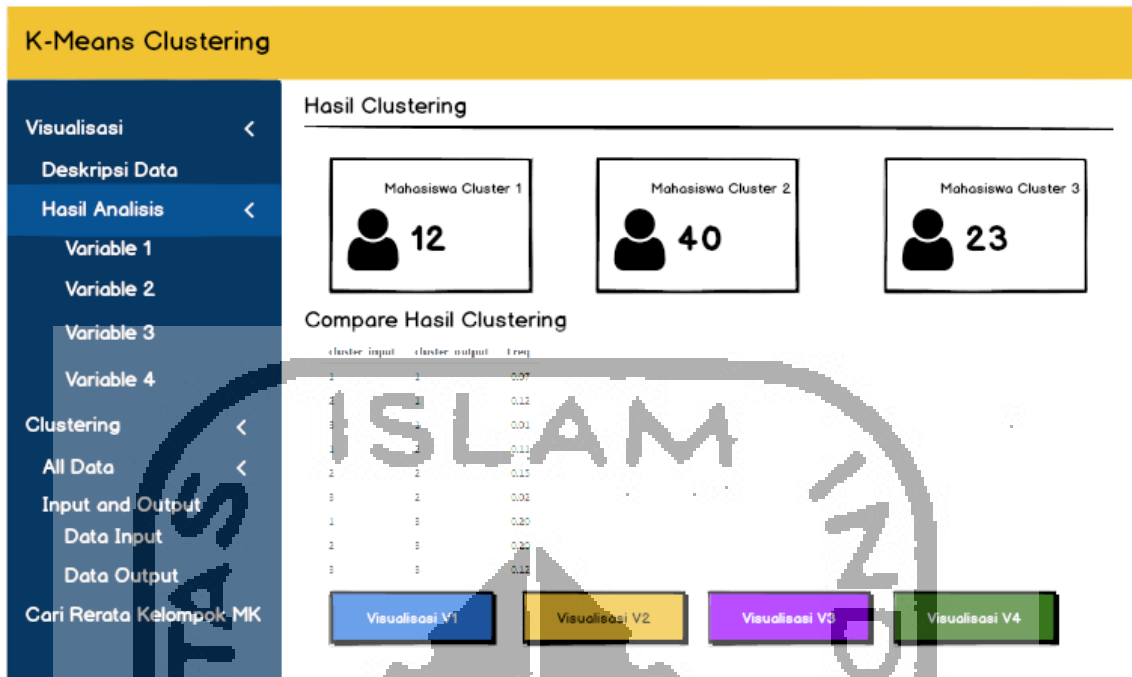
K-Means Clustering

Visualisasi
Deskripsi Data
Hasil Analisis
Variable 1
Variable 2
Variable 3
Variable 4
Clustering
All Data
Input and Output
Data Input
Data Output
Cari Rerata Kelompok MK

Hasil Clustering

Mahasiswa Cluster 1
12

Mahasiswa Cluster 2
40

Mahasiswa Cluster 3
23

Compare Hasil Clustering

| cluster_input | cluster_output | freq |
|---|---|---|
| 1 | 1 | 0.07 |
| 2 | 1 | 0.12 |
| 3 | 1 | 0.01 |
| 1 | 2 | 0.11 |
| 2 | 2 | 0.15 |
| 3 | 2 | 0.02 |
| 1 | 3 | 0.20 |
| 2 | 3 | 0.20 |
| 3 | 3 | 0.12 |

Visualisasi V1
Visualisasi V2
Visualisasi V3
Visualisasi V4

ISLAM